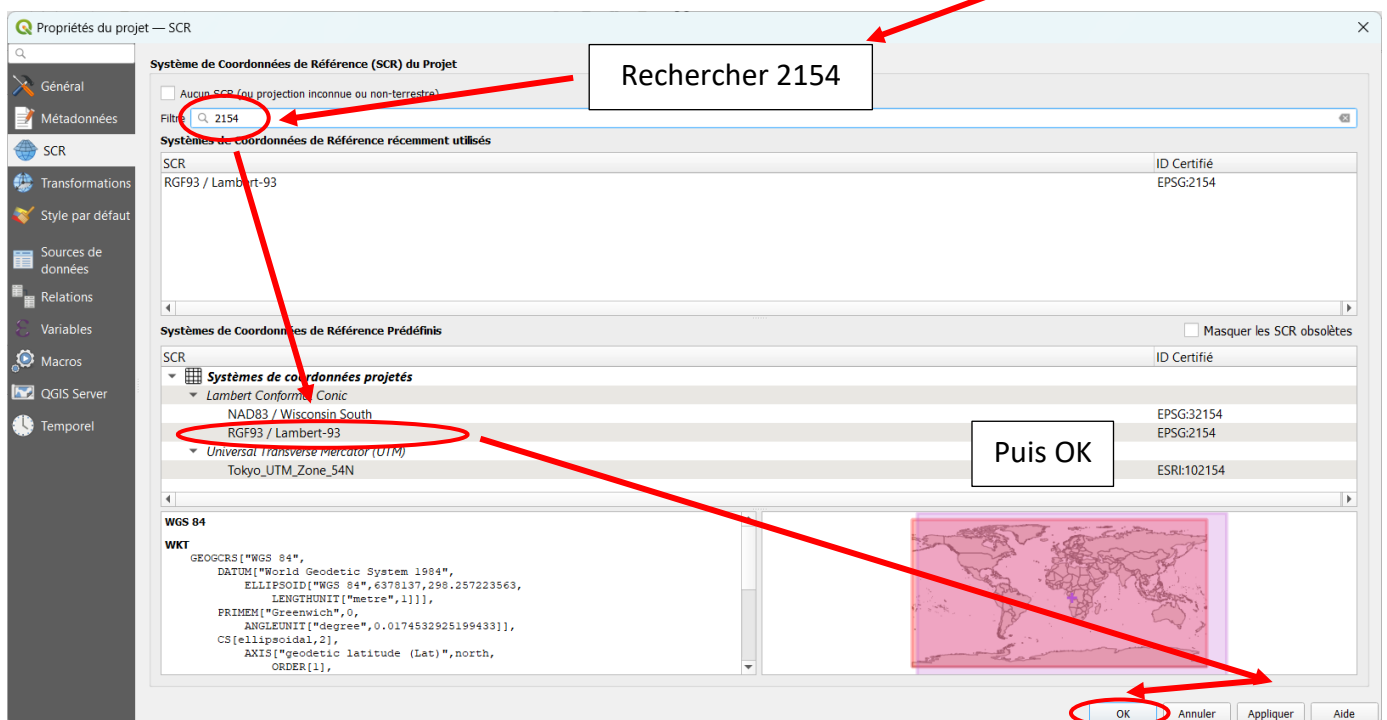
Propriétés du projet — SCR

Général
Métadonnées
SCR
Transformations
Style par défaut
Sources de données
Relations
Variables
Macros
QGIS Server
Temporel

Système de Coordonnées de Référence (SCR) du Projet

Rechercher 2154

Aucun SCR (ou projection inconnue ou non-terrestre)

Filtre 2154

Systèmes de Coordonnées de Référence récemment utilisés

| SCR | ID Certifié |
|---|---|
| RGF93 / Lambert-93 | EPSG:2154 |

Systèmes de Coordonnées de Référence Prédéfinis

Masquer les SCR obsolètes

| SCR | ID Certifié |
|---|---|
| Systèmes de coordonnées projetés | |
| Lambert Conformal Conic | |
| NAD83 / Wisconsin South | EPSG:32154 |
| RGF93 / Lambert-93 | EPSG:2154 |
| Universal Transverse Mercator (UTM) | |
| Tokyo_UTM_Zone_54N | ESRI:102154 |

Puis OK

WGS 84

WKT
GEOGCRS["WGS 84",
DATUM["World Geodetic System 1984",
ELLIPSOID["WGS 84",6378137,298.257223563,
LENGTHUNIT["metre",1]]],
PRIMEM["Greenwich",0,
ANGLEUNIT["degree",0.0174532925199433]],
CS[ellipsoidal,2],
AXIS["geodetic latitude (Lat)",north,
ORDER[1],

OK Annuler Appliquer Aide